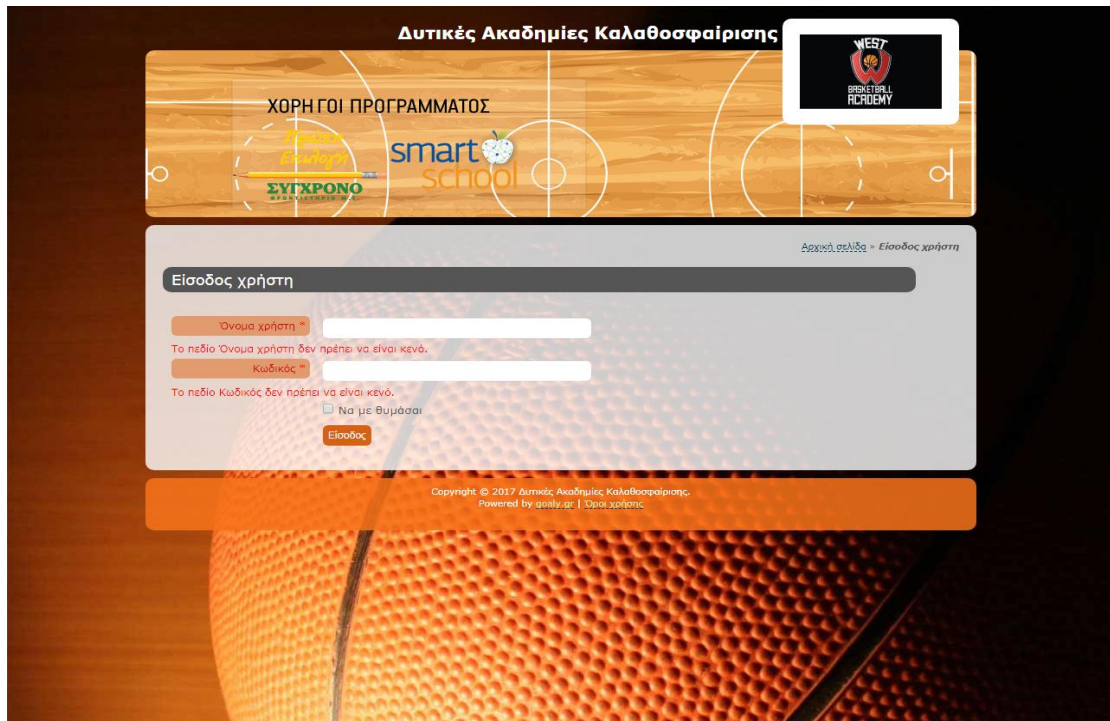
Δυτικές Ακαδημίες Καλαθοσφαίρισης

WEST
BASKETBALL ACADEMY

ΧΟΡΗΓΟΙ ΠΡΟΓΡΑΜΜΑΤΟΣ

Πρώτη Επιλογή
ΣΥΓΧΡΟΝΟ
ΦΡΟΝΤΙΣΤΗΡΙΟ Μ.Ε.

smart school

Αρχική σελίδα » Είσοδος χρήστη

Είσοδος χρήστη

Όνομα χρήστη *

Το πεδίο Όνομα χρήστη δεν πρέπει να είναι κενό.

Κωδικός *

Το πεδίο Κωδικός δεν πρέπει να είναι κενό.

Να με θυμάσαι

Είσοδος

Copyright © 2017 Δυτικές Ακαδημίες Καλαθοσφαίρισης.
Powered by goaly.gr | Όροι χρήσης